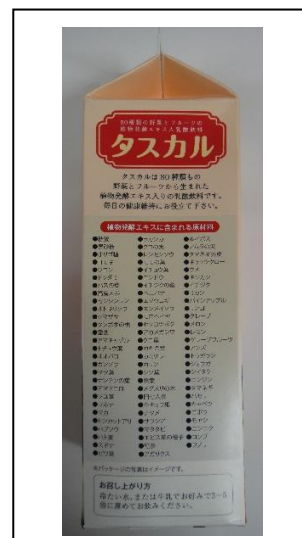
80種類の野菜とフルーツの
植物発酵エキス入り乳酸飲料

タスカル

タスカルは80種類もの
野菜とフルーツから生まれた
植物発酵エキス入りの乳酸飲料です。
毎日の健康維持にお役立て下さい。

植物発酵エキスに含まれる原材料

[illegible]

※パッケージの写真はイメージです。

お召し上がり方
冷たいまま、または牛乳でお好みで3〜5倍に薄めてお飲みください。